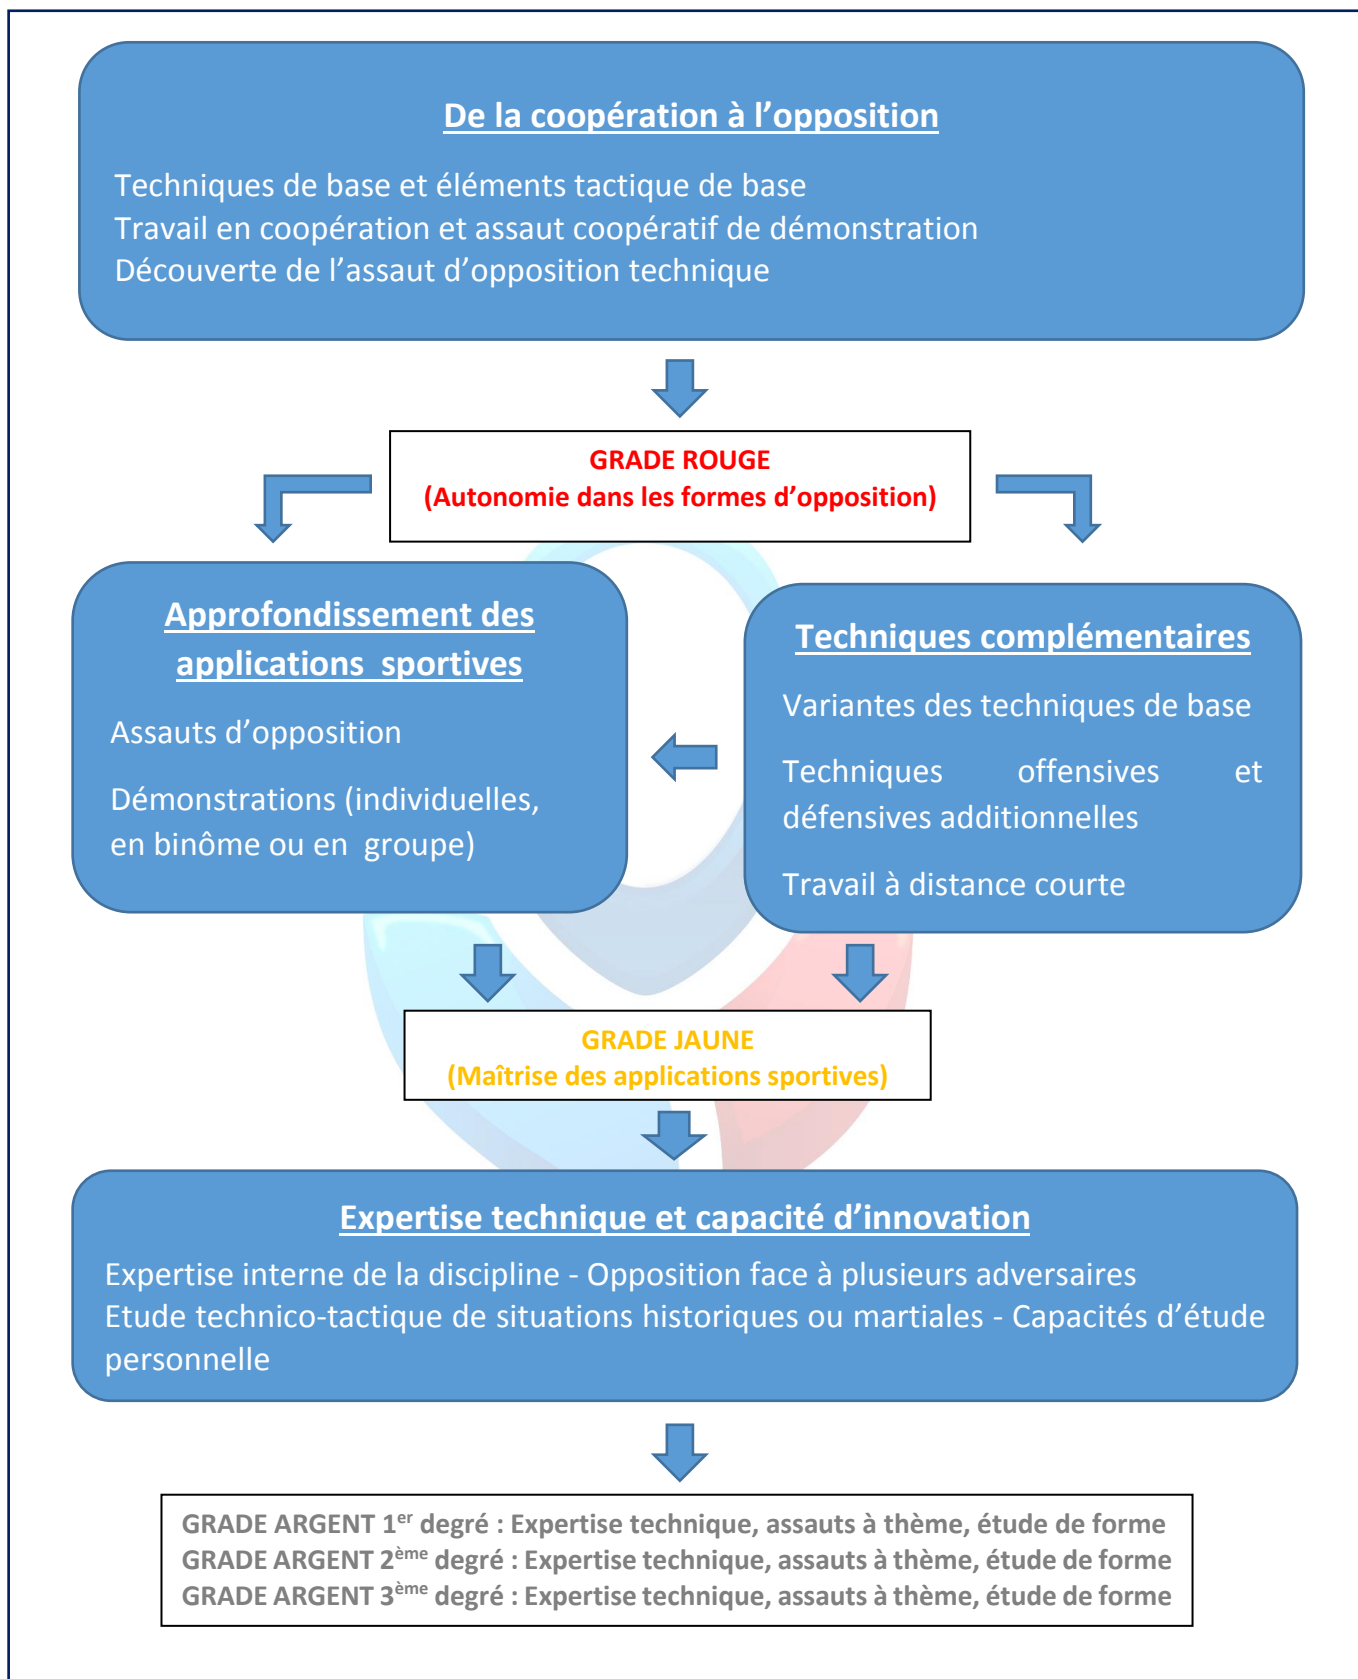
De la coopération à l'opposition

Techniques de base et éléments tactique de base
Travail en coopération et assaut coopératif de démonstration
Découverte de l'assaut d'opposition technique

GRADE ROUGE
(Autonomie dans les formes d'opposition)

Approfondissement des applications sportives

Assauts d'opposition

Démonstrations (individuelles, en binôme ou en groupe)

Techniques complémentaires

Variantes des techniques de base

Techniques offensives et défensives additionnelles

Travail à distance courte

GRADE JAUNE
(Maîtrise des applications sportives)

Expertise technique et capacité d'innovation

Expertise interne de la discipline - Opposition face à plusieurs adversaires
Etude technico-tactique de situations historiques ou martiales - Capacités d'étude personnelle

GRADE ARGENT 1$^{er}$ degré : Expertise technique, assauts à thème, étude de forme
GRADE ARGENT 2$^{ème}$ degré : Expertise technique, assauts à thème, étude de forme
GRADE ARGENT 3$^{ème}$ degré : Expertise technique, assauts à thème, étude de forme